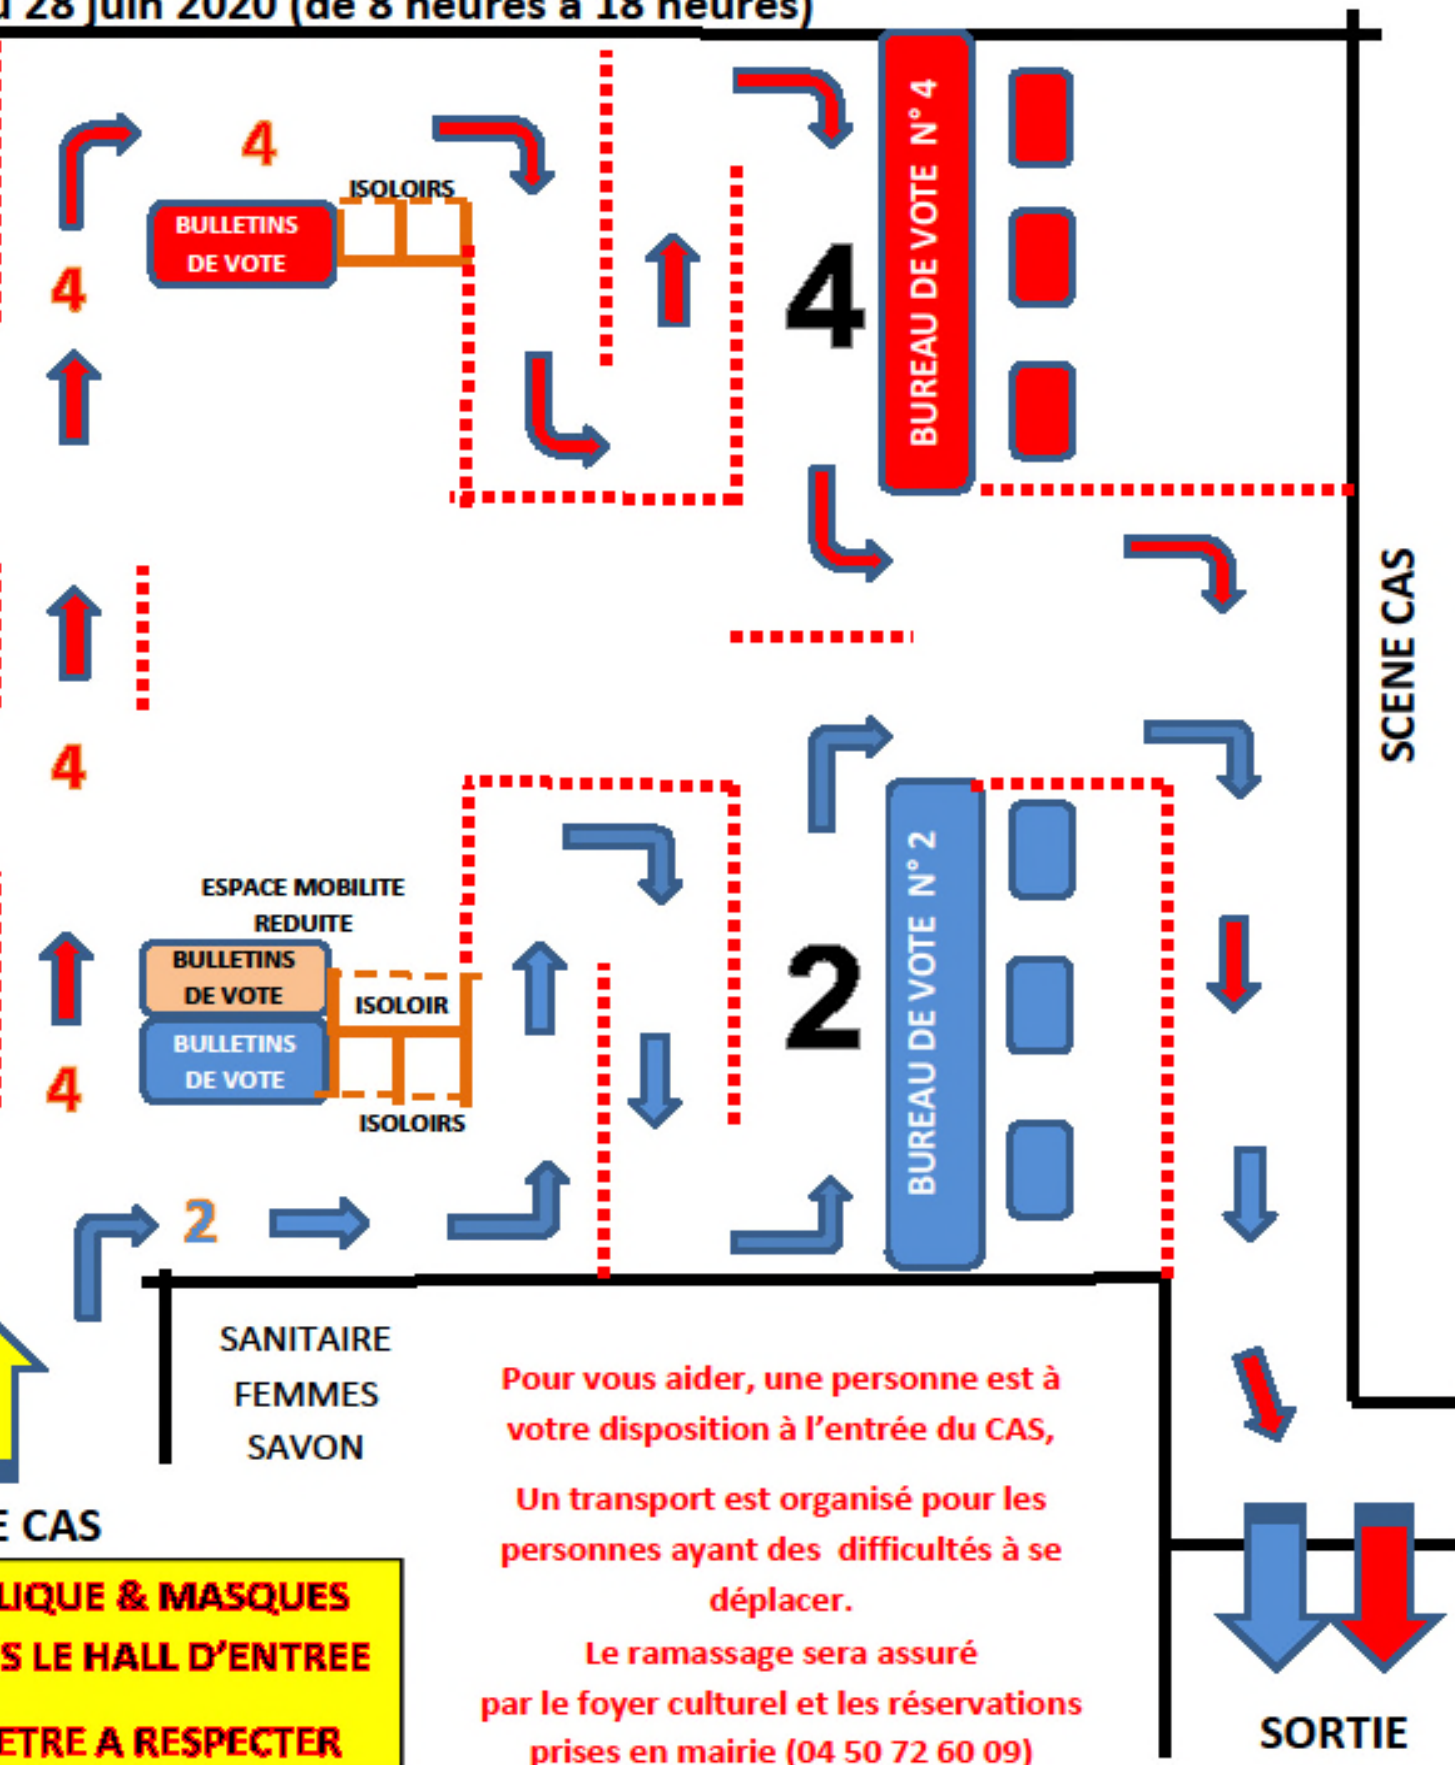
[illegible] 28 juin 2020 (de 8 heures à 18 heures)

4

ISOLOIRS

BULLETINS DE VOTE

4

BUREAU DE VOTE N° 4

4

SCENE CAS

4

ESPACE MOBILITE REDUITE

BULLETINS DE VOTE

ISOLOIR

BULLETINS DE VOTE

4

ISOLOIRS

2

BUREAU DE VOTE N° 2

2

SANITAIRE FEMMES SAVON

Pour vous aider, une personne est à votre disposition à l'entrée du CAS,

Un transport est organisé pour les personnes ayant des difficultés à se déplacer.

Le ramassage sera assuré par le foyer culturel et les réservations prises en mairie (04 50 72 60 09)

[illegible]E CAS

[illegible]LIQUE & MASQUES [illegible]S LE HALL D'ENTREE

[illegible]ETRE A RESPECTER

SORTIE